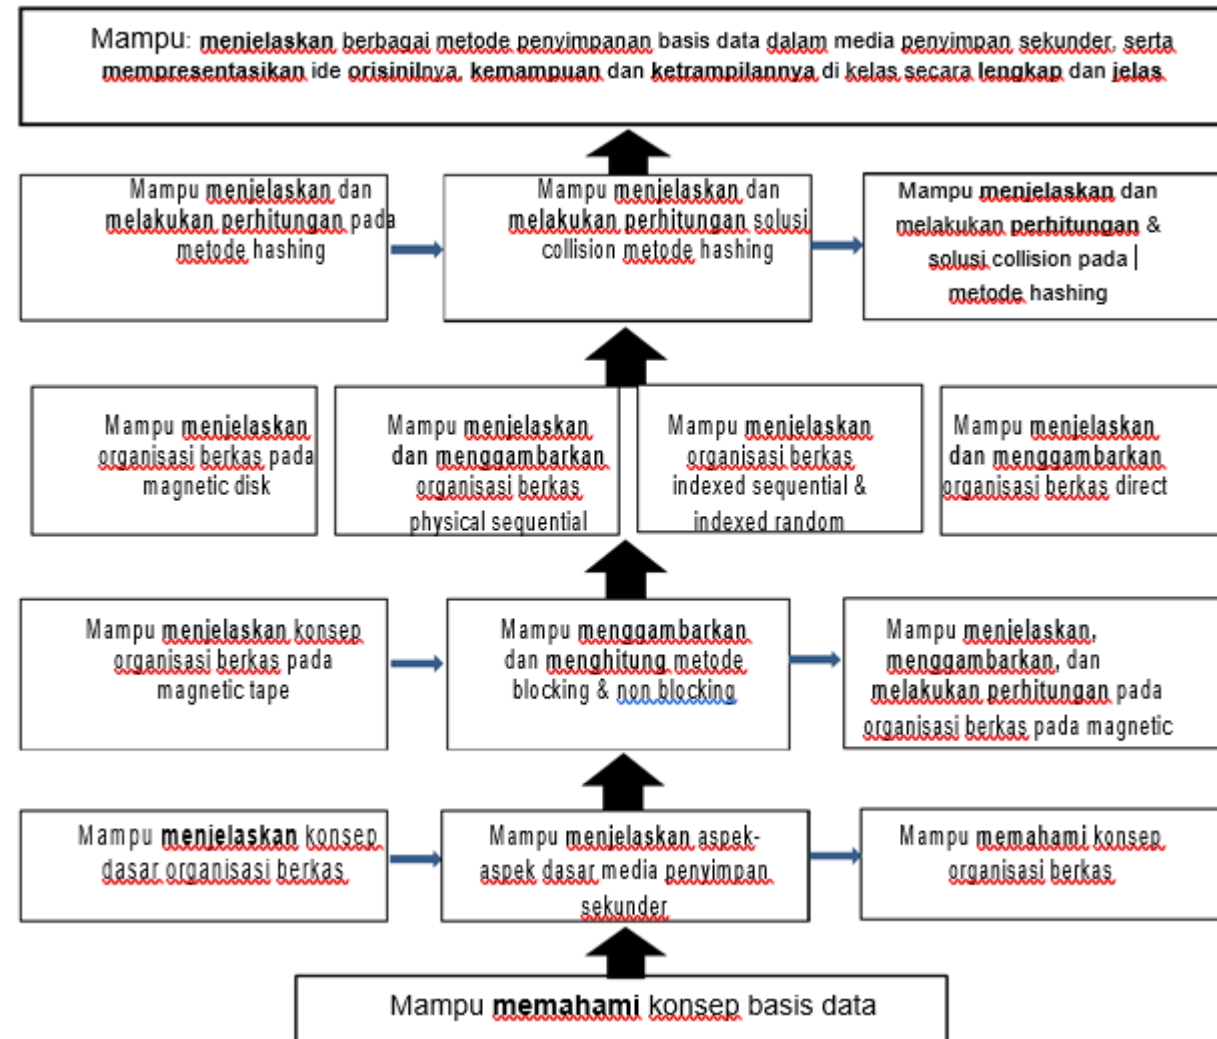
Mampu: menjelaskan berbagai metode penyimpanan basis data dalam media penyimpan sekunder, serta mempresentasikan ide orisinilnya, kemampuan dan ketrampilannya di kelas secara lengkap dan jelas

Mampu menjelaskan dan melakukan perhitungan pada metode hashing

Mampu menjelaskan dan melakukan perhitungan solusi collision metode hashing

Mampu menjelaskan dan melakukan perhitungan & solusi collision pada metode hashing

Mampu menjelaskan organisasi berkas pada magnetic disk

Mampu menjelaskan dan menggambarkan organisasi berkas physical sequential

Mampu menjelaskan organisasi berkas indexed sequential & indexed random

Mampu menjelaskan dan menggambarkan organisasi berkas direct

Mampu menjelaskan konsep organisasi berkas pada magnetic tape

Mampu menggambarkan dan menghitung metode blocking & non blocking

Mampu menjelaskan, menggambarkan, dan melakukan perhitungan pada organisasi berkas pada magnetic

Mampu menjelaskan konsep dasar organisasi berkas

Mampu menjelaskan aspek-aspek dasar media penyimpan sekunder

Mampu memahami konsep organisasi berkas

Mampu memahami konsep basis data